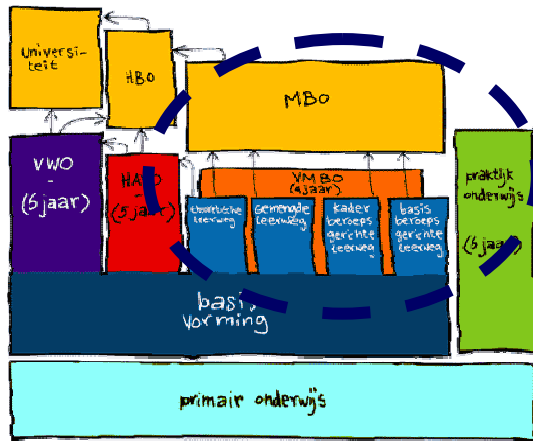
Universiteit

HBO

MBO

VWO

(6 jaar)

HAVO

(5 jaar)

VMBO

(4 jaar)

theoretische leerweg

gemengde leerweg

kader beroeps gerichte leerweg

basis beroeps gerichte leerweg

praktijk onderwijs

(6 jaar)

basis vorming

primair onderwijs